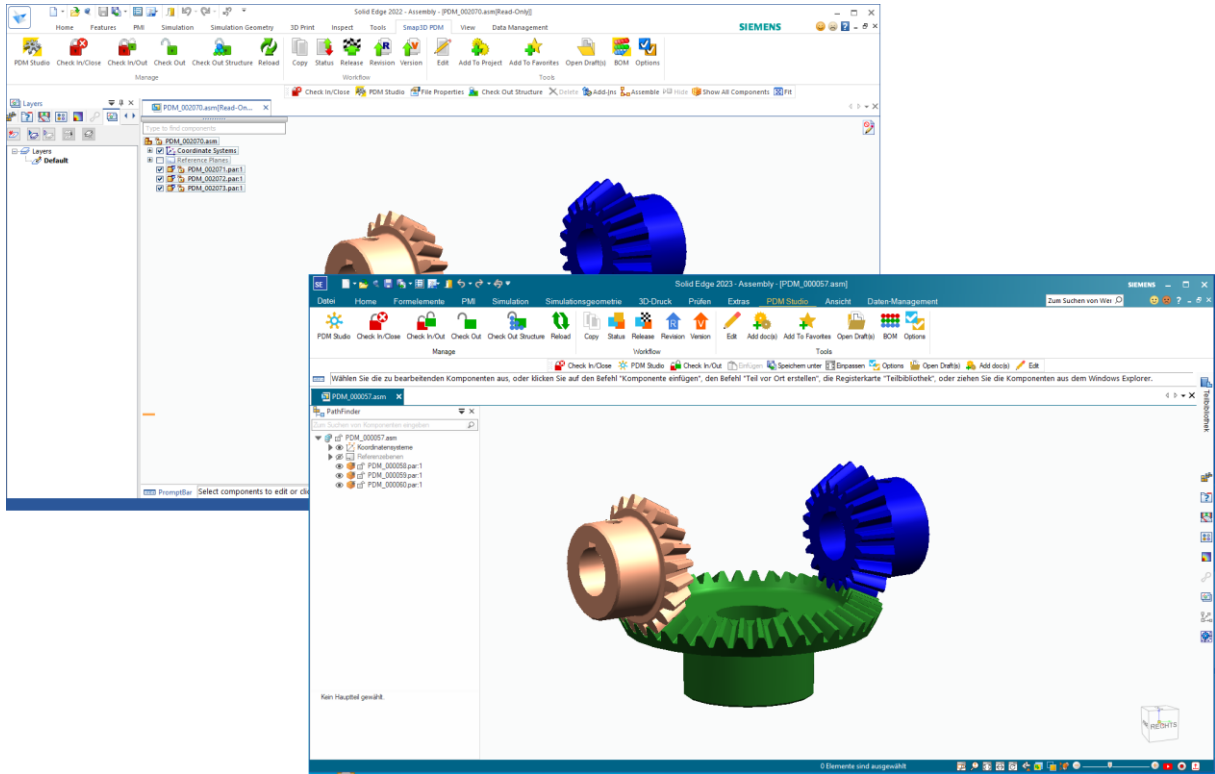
Solid Edge 2022 - Assembly - [PDM_002070.asm[Read-Only]]

SIEMENS

Home Features PMI Simulation Simulation Geometry 3D Print Inspect Tools Smap3D PDM View Data Management

PDM Studio Check In/Close Check In/Out Check Out Check Out Structure Reload
Manage

Copy Status Release Revision Version
Workflow

Edit Add To Project Add To Favorites Open Draft(s) BOM Options
Tools

Check In/Close PDM Studio File Properties Check Out Structure Delete Add-Ins Assemble Hide Show All Components Fit

Layers

Layers
Default

PDM_002070.asm[Read-On...

Type to find components

PDM_002070.asm
Coordinate Systems
Reference Planes
PDM_002071.par:1
PDM_002072.par:1
PDM_002073.par:1

PromptBar Select components to edit or cli

Solid Edge 2023 - Assembly - [PDM_000057.asm]

SIEMENS

Datei Home Formelemente PMI Simulation Simulationsgeometrie 3D-Druck Prüfen Extras PDM Studio Ansicht Daten-Management

Zum Suchen von Wer

PDM Studio Check In/Close Check In/Out Check Out Check Out Structure Reload
Manage

Copy Status Release Revision Version
Workflow

Edit Add doc(s) Add To Favorites Open Draft(s) BOM Options
Tools

Check In/Close PDM Studio Check In/Out Einfügen Speichern unter Einpassen Options Open Draft(s) Add doc(s) Edit

Wählen Sie die zu bearbeitenden Komponenten aus, oder klicken Sie auf den Befehl "Komponente einfügen", den Befehl "Teil vor Ort erstellen", die Registerkarte "Teilbibliothek", oder ziehen Sie die Komponenten aus dem Windows Explorer.

PDM_000057.asm

PathFinder

Zum Suchen von Komponenten eingeben

PDM_000057.asm
Koordinatensysteme
Referenzebenen
PDM_000058.par:1
PDM_000059.par:1
PDM_000060.par:1

Kein Hauptteil gewählt.

Teilbibliothek

RECHTS

0 Elemente sind ausgewählt